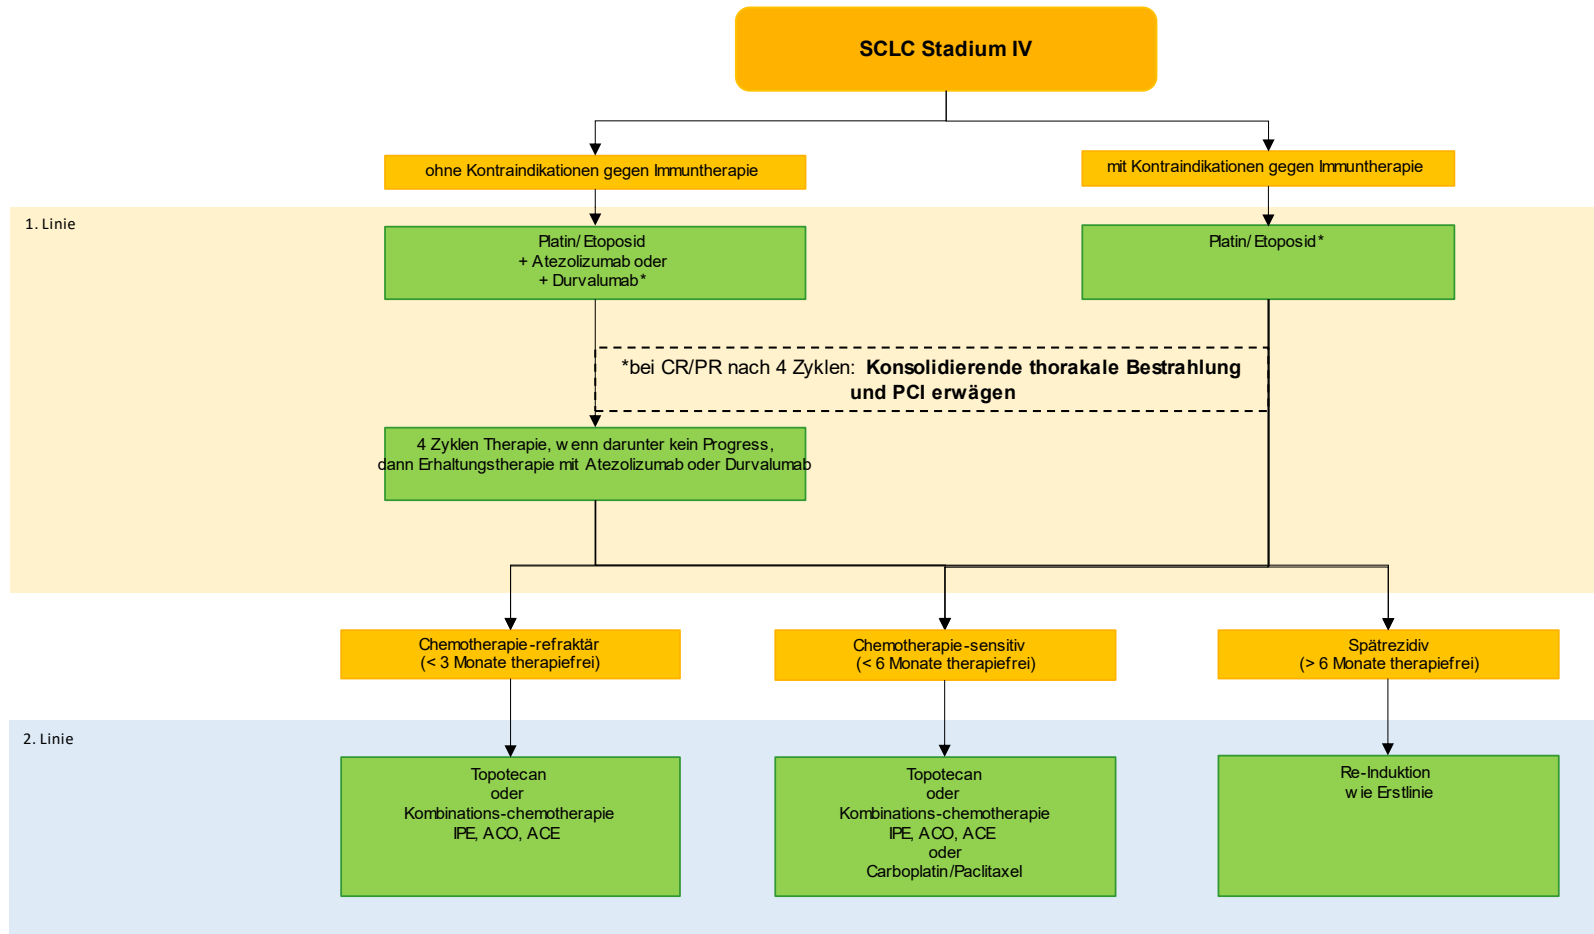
SCLC Stadium IV

ohne Kontraindikationen gegen Immuntherapie

mit Kontraindikationen gegen Immuntherapie

1. Linie

Platin/ Etoposid
+ Atezolizumab oder
+ Durvalumab*

Platin/ Etoposid*

*bei CR/PR nach 4 Zyklen: **Konsolidierende thorakale Bestrahlung und PCI erwägen**

4 Zyklen Therapie, wenn darunter kein Progress, dann Erhaltungstherapie mit Atezolizumab oder Durvalumab

Chemotherapie-refraktär
(< 3 Monate therapiefrei)

Chemotherapie-sensitiv
(< 6 Monate therapiefrei)

Spätrezidiv
(> 6 Monate therapiefrei)

2. Linie

Topotecan
oder
Kombinations-chemotherapie
IPE, ACO, ACE

Topotecan
oder
Kombinations-chemotherapie
IPE, ACO, ACE
oder
Carboplatin/Paclitaxel

Re-Induktion
wie Erstlinie